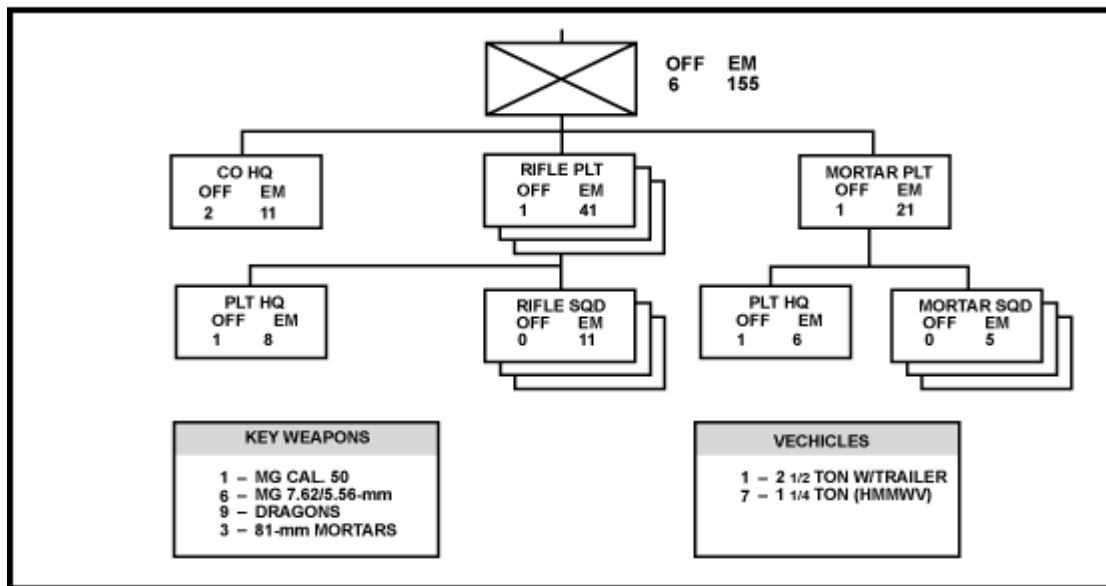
OFF EM
6 155

CO HQ
OFF EM
2 11

RIFLE PLT
OFF EM
1 41

MORTAR PLT
OFF EM
1 21

PLT HQ
OFF EM
1 8

RIFLE SQD
OFF EM
0 11

PLT HQ
OFF EM
1 6

MORTAR SQD
OFF EM
0 5

KEY WEAPONS

1 – MG CAL. 50
6 – MG 7.62/5.56-mm
9 – DRAGONS
3 – 81-mm MORTARS

VECHICLES

1 – 2 1/2 TON W/TRAILER
7 – 1 1/4 TON (HMMWV)